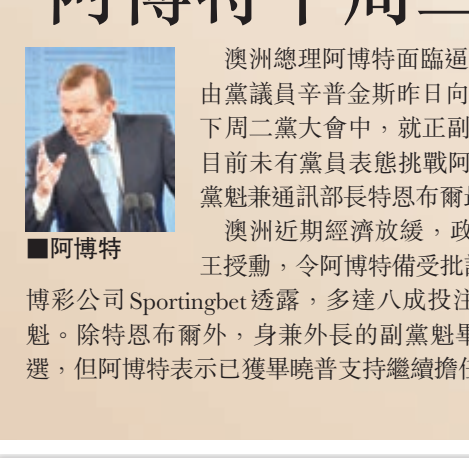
阿博特下周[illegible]

■阿博特

澳洲總理阿博特面臨逼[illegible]由黨議員辛普金斯昨日向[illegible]下周二黨大會中，就正副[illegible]目前未有黨員表態挑戰阿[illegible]黨魁兼通訊部長特恩布爾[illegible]

澳洲近期經濟放緩，政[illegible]王授勳，令阿博特備受批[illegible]博彩公司Sportingbet透露，多達八成投注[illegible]魁。除特恩布爾外，身兼外長的副黨魁畢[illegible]選，但阿博特表示已獲畢曉普支持繼續擔任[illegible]